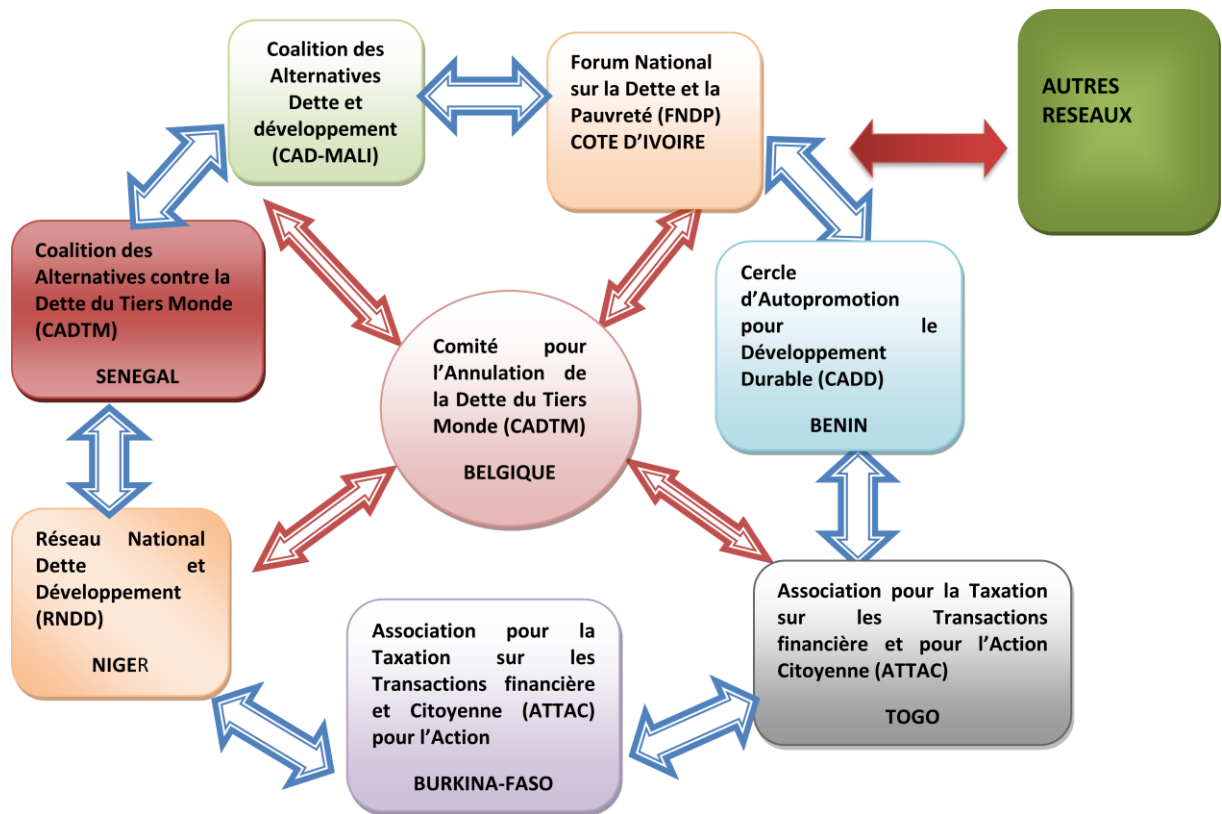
Coalition des Alternatives Dette et développement (CAD-MALI)

Forum National sur la Dette et la Pauvreté (FNDP) COTE D'IVOIRE

AUTRES RESEAUX

Coalition des Alternatives contre la Dette du Tiers Monde (CADTM)

SENEGAL

Comité pour l'Annulation de la Dette du Tiers Monde (CADTM)

BELGIQUE

Cercle d'Autopromotion pour le Développement Durable (CADD)

BENIN

Réseau National Dette et Développement (RNDD)

NIGER

Association pour la Taxation sur les Transactions financière et Citoyenne (ATTAC) pour l'Action

BURKINA-FASO

Association pour la Taxation sur les Transactions financière et pour l'Action Citoyenne (ATTAC)

TOGO